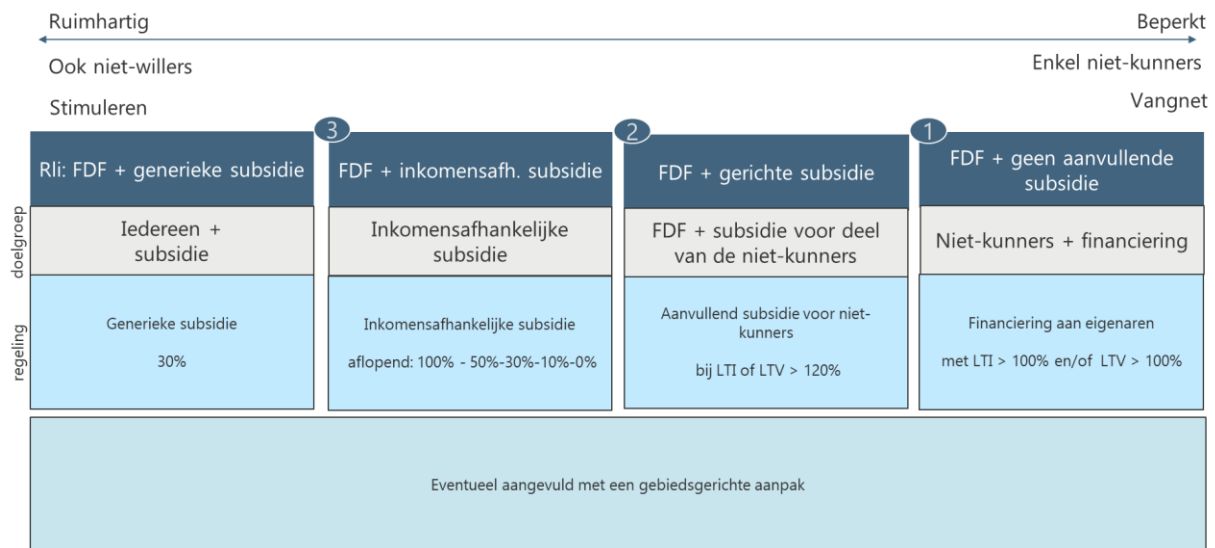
Ruimhartig

Beperkt

Ook niet-willers

Enkel niet-kunners

Stimuleren

Vangnet

Rli: FDF + generieke subsidie

3

FDF + inkomensafh. subsidie

2

FDF + gerichte subsidie

1

FDF + geen aanvullende subsidie

doelgroep

Iedereen + subsidie

Inkomensafhankelijke subsidie

FDF + subsidie voor deel van de niet-kunners

Niet-kunners + financiering

regeling

Generieke subsidie

30%

Inkomensafhankelijke subsidie

aflopend: 100% - 50%-30%-10%-0%

Aanvullend subsidie voor niet-kunners

bij LTI of LTV > 120%

Financiering aan eigenaren

met LTI > 100% en/of LTV > 100%

Eventueel aangevuld met een gebiedsgerichte aanpak